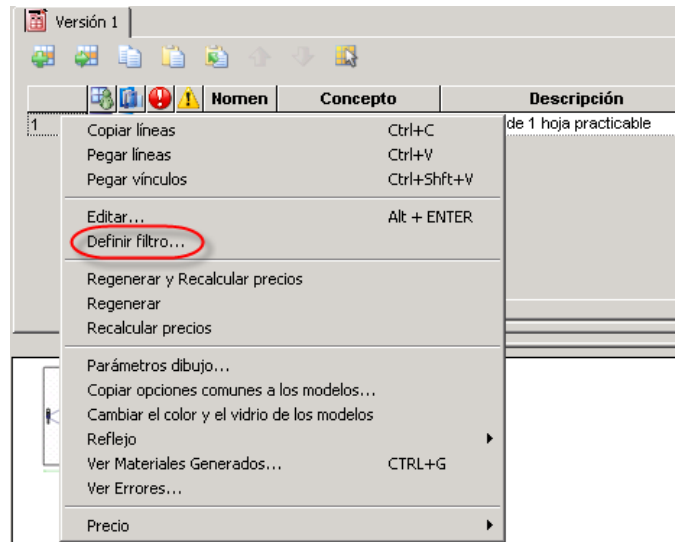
Versión 1

| | Nomen | Concepto | Descripción |
|---|---|---|---|
| 1 | | | de 1 hoja practicable |

Copiar líneas Ctrl+C
Pegar líneas Ctrl+V
Pegar vínculos Ctrl+Shft+V

Editar... Alt + ENTER
Definir filtro...

Regenerar y Recalcular precios
Regenerar
Recalcular precios

Parámetros dibujo...
Copiar opciones comunes a los modelos...
Cambiar el color y el vidrio de los modelos
Reflejo
Ver Materiales Generados... CTRL+G
Ver Errores...

Precio